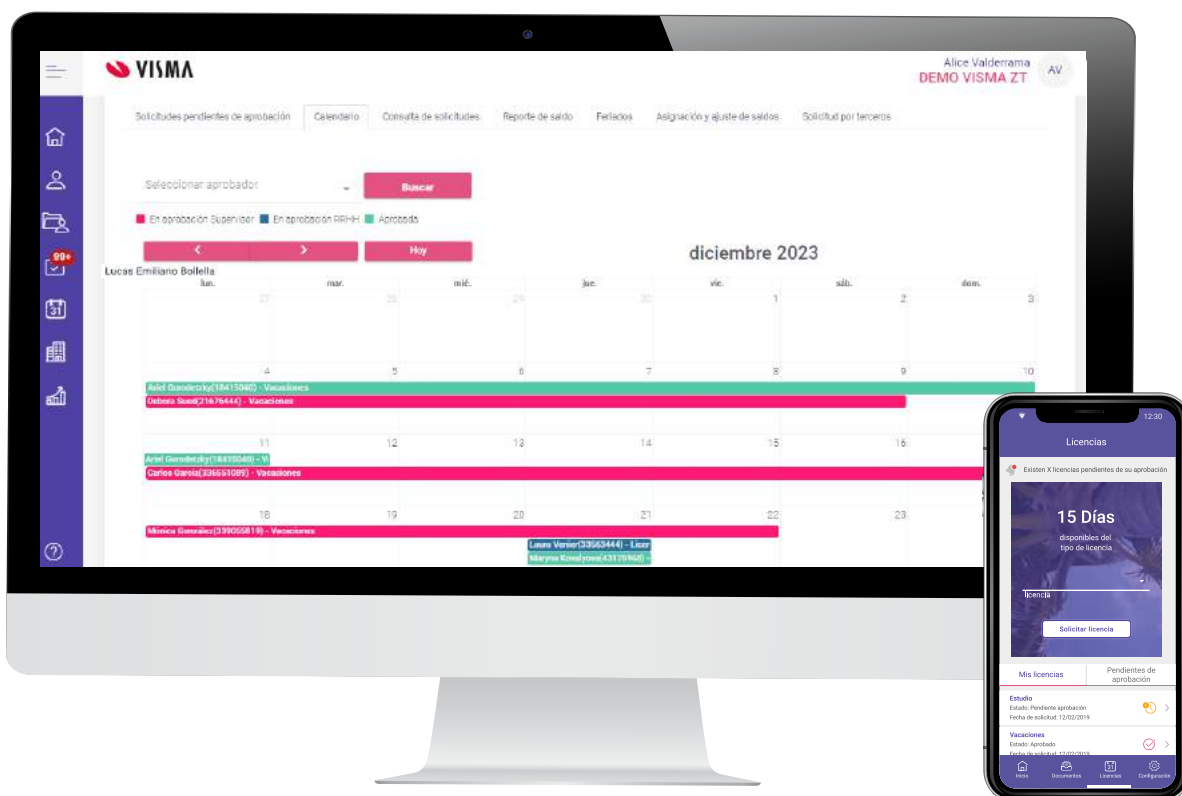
VISMA

Alice Valderrama
DEMO VISMA ZT
AV

Solicitudes pendientes de aprobación | Calendario | Consulta de solicitudes | Reporte de saldo | Feriados | Asignación y ajuste de saldos | Solicitud por terceros

Seleccionar aprobador
Buscar

En aprobación Supervisor | En aprobación RRHH | Aprobada

99+

< | > | Hoy

diciembre 2023

Lucas Emiliano Bollella

| lun. | mar. | mié. | jue. | vie. | sáb. | dom. |
|---|---|---|---|---|---|---|
| 27 | 28 | 29 | 30 | 1 | 2 | 3 |
| 4 | 5 | 6 | 7 | 8 | 9 | 10 |
| 11 | 12 | 13 | 14 | 15 | 16 | |
| 18 | 19 | 20 | 21 | 22 | 23 | |

Ariel Gurevitzky(18415040) - Vacaciones
Debora Sued(21676444) - Vacaciones
Ariel Gurevitzky(18415040) - V
Carlos Garcia(336551089) - Vacaciones
Monica Gonzalez(339055819) - Vacaciones
Laura Vernier(33563444) - Licen
Maryna Kovalyova(43175968) -

12:30
Licencias
Existen X licencias pendientes de su aprobación
15 Días
disponibles del tipo de licencia
licencia
Solicitar licencia
Mis licencias | Pendientes de aprobación
Estudio
Estado: Pendiente aprobación
Fecha de solicitud: 12/02/2019
Vacaciones
Estado: Aprobado
Fecha de solicitud: 12/02/2019
Inicio | Documentos | Licencias | Configuración